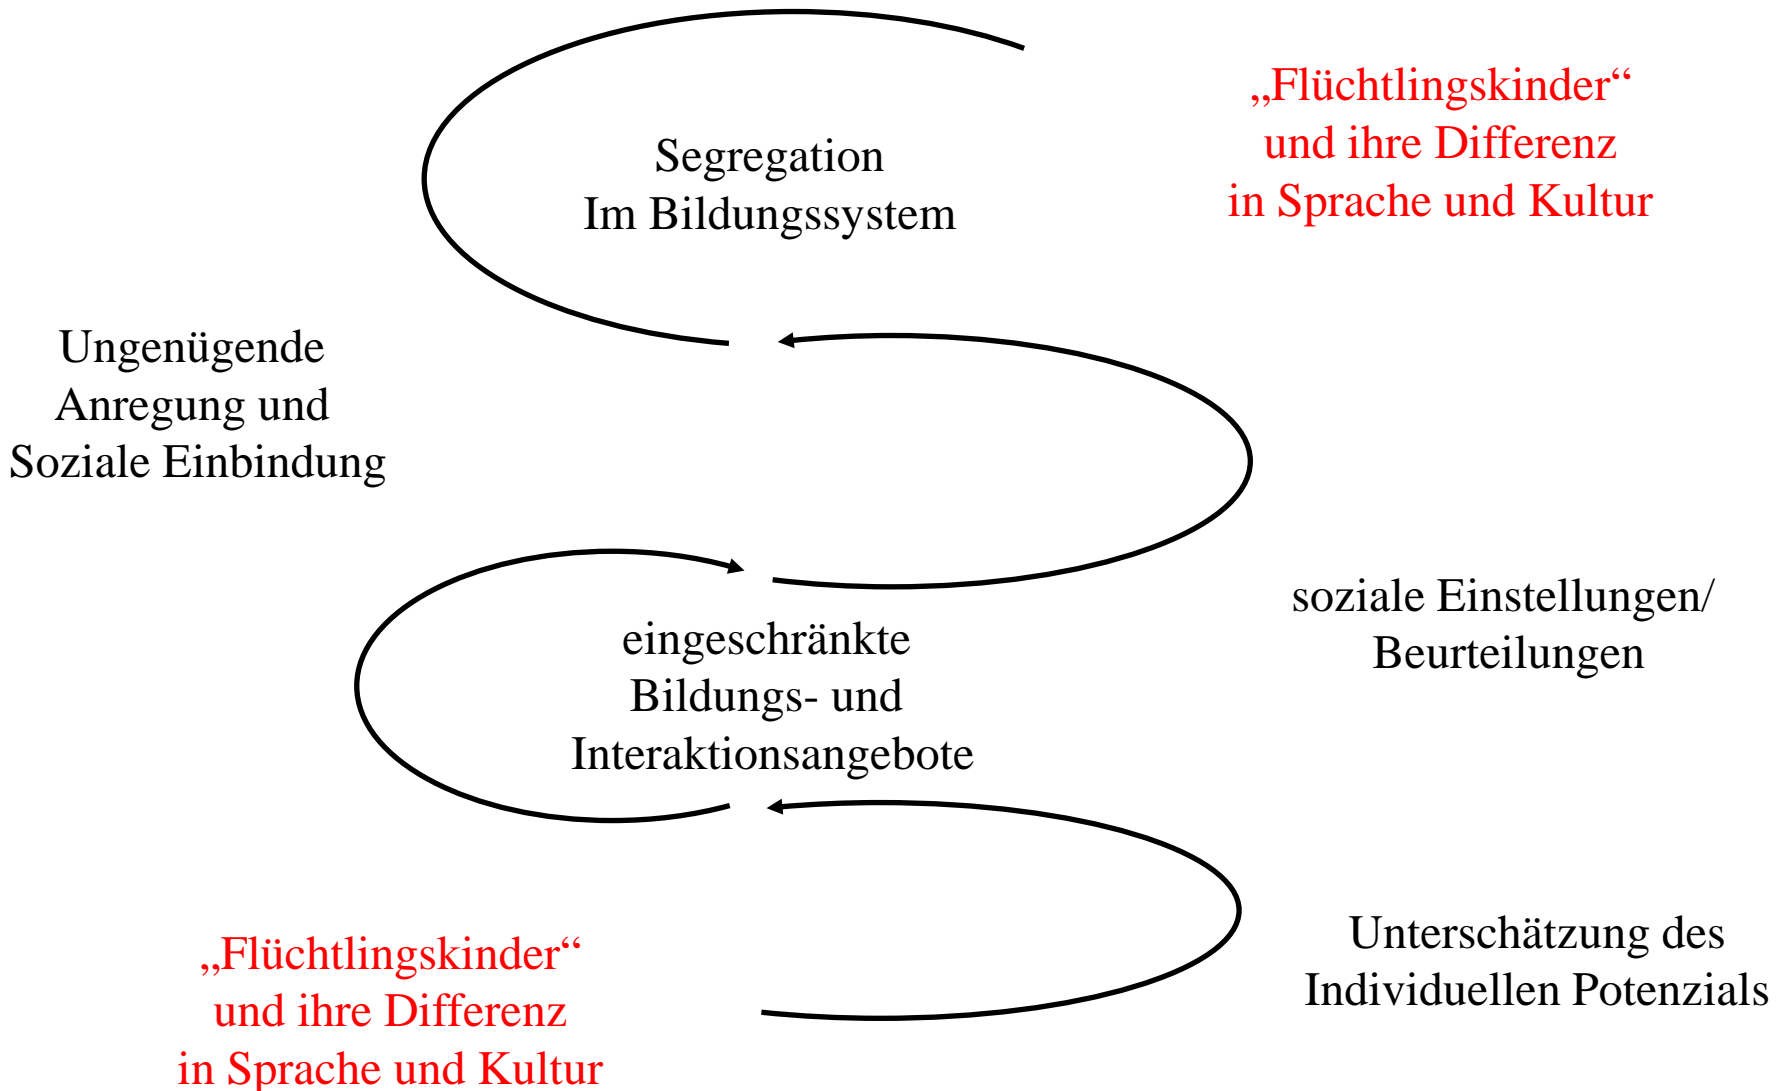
Segregation
Im Bildungssystem

„Flüchtlingskinder“
und ihre Differenz
in Sprache und Kultur

Ungenügende
Anregung und
Soziale Einbindung

eingeschränkte
Bildungs- und
Interaktionsangebote

soziale Einstellungen/
Beurteilungen

„Flüchtlingskinder“
und ihre Differenz
in Sprache und Kultur

Unterschätzung des
Individuellen Potenzials